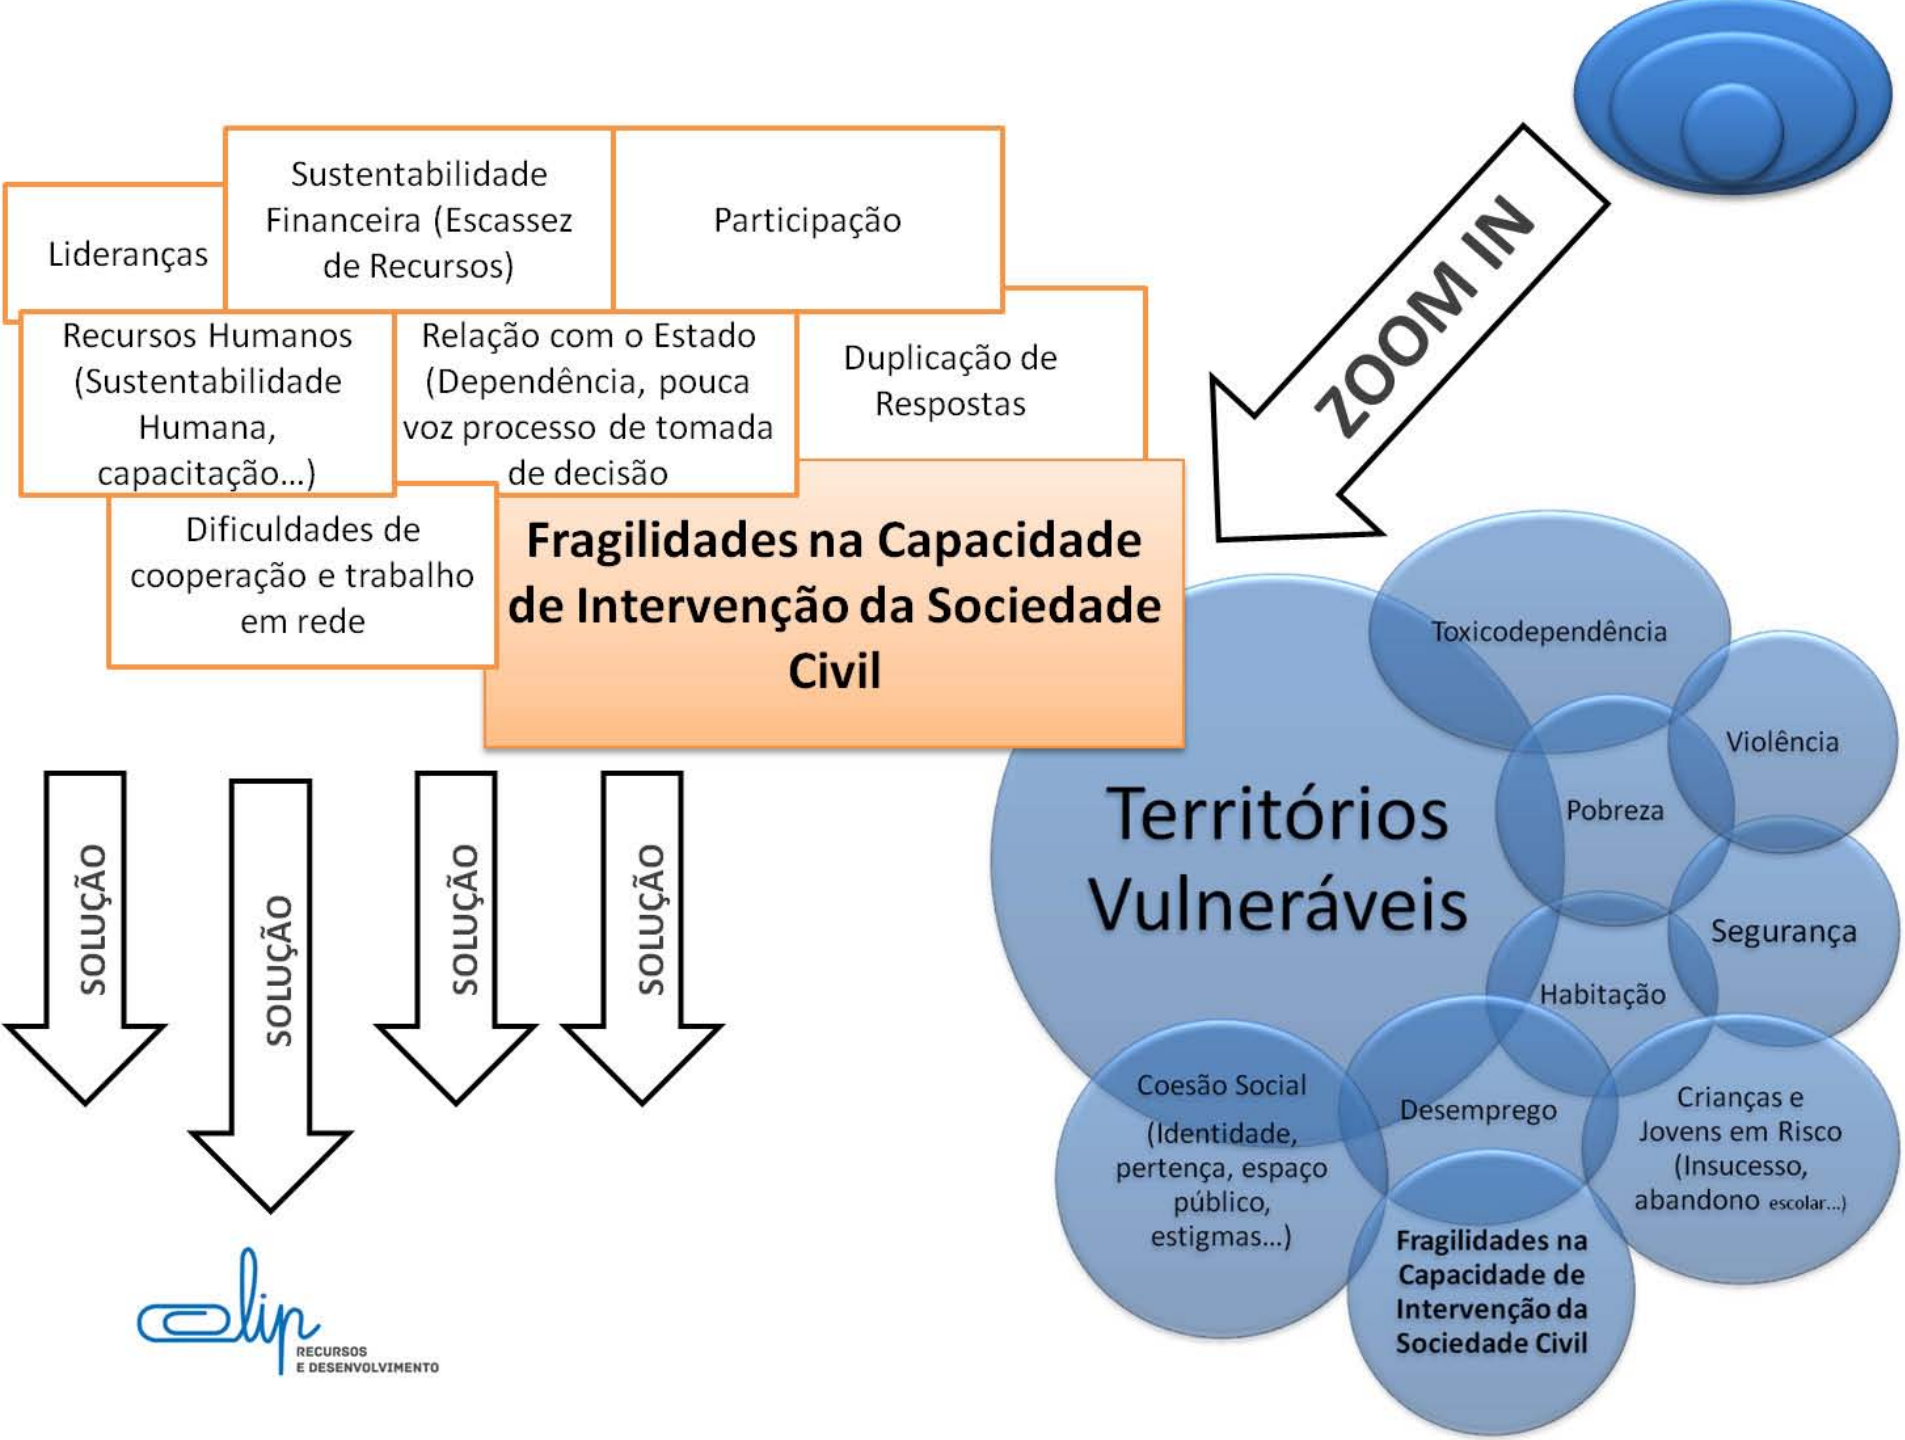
Lideranças

Sustentabilidade Financeira (Escassez de Recursos)

Participação

Recursos Humanos (Sustentabilidade Humana, capacitação...)

Relação com o Estado (Dependência, pouca voz processo de tomada de decisão

Duplicação de Respostas

Dificuldades de cooperação e trabalho em rede

Fragilidades na Capacidade de Intervenção da Sociedade Civil

ZOOM IN

SOLUÇÃO

SOLUÇÃO

SOLUÇÃO

SOLUÇÃO

Territórios Vulneráveis

Toxicodependência

Violência

Pobreza

Segurança

Habitação

Coesão Social (Identidade, pertença, espaço público, estigmas...)

Desemprego

Crianças e Jovens em Risco (Insucesso, abandono escolar...)

Fragilidades na Capacidade de Intervenção da Sociedade Civil

clip RECURSOS E DESENVOLVIMENTO